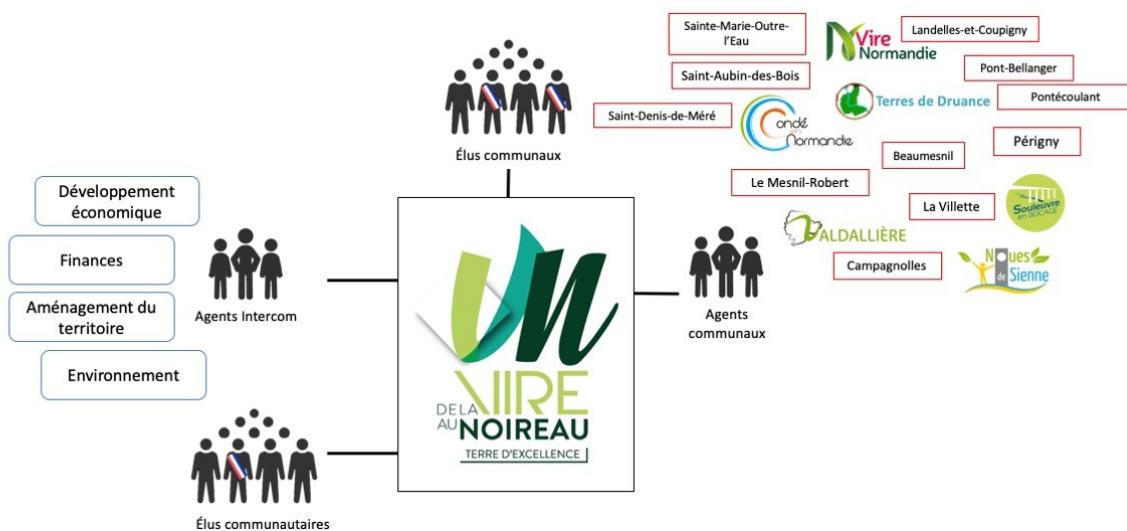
Sainte-Marie-Outre-l'Eau

Vire Normandie

Landelles-et-Coupigny

Saint-Aubin-des-Bois

Pont-Bellanger

Terres de Druance

Pontécoulant

Saint-Denis-de-Méré

Condé en Normandie

Périgny

Beaumesnil

Élus communaux

Le Mesnil-Robert

Souleuvre en Bocage

La Villette

Valdallière

Campagnolles

Noues de Sienne

Développement économique

Finances

Aménagement du territoire

Environnement

Agents Intercom

Agents communaux

DE LA VIRE AU NOIREAU

TERRE D'EXCELLENCE

Élus communautaires